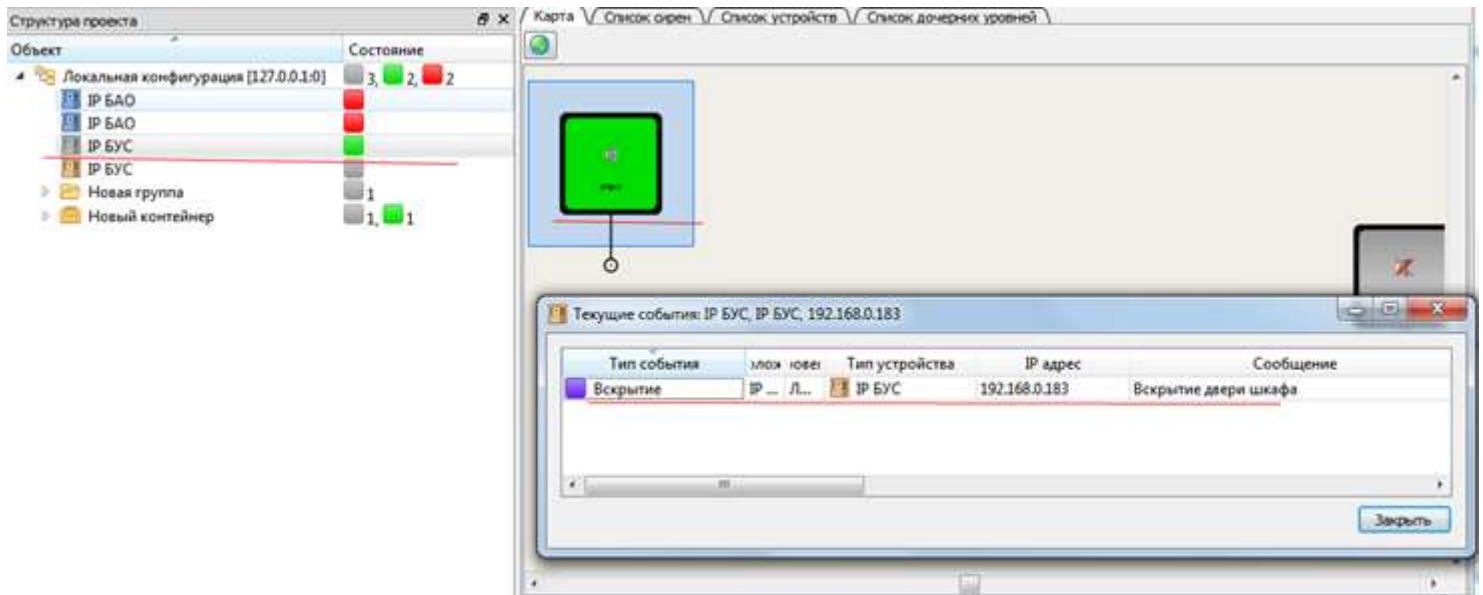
Структура проекта

Объект | Состояние

Локальная конфигурация [127.0.0.1:0] 3, 2, 2
IP БАО
IP БАО
IP БУС
IP БУС
Новая группа 1
Новый контейнер 1, 1

Карта | Список сирен | Список устройств | Список дочерних уровней

Текущие события: IP БУС, IP БУС, 192.168.0.183

| Тип события | злож | овеі | Тип устройства | IP адрес | Сообщение |
|---|---|---|---|---|---|
| Вскрытие | IP ... | Л... | IP БУС | 192.168.0.183 | Вскрытие двери шкафа |

Закрыть